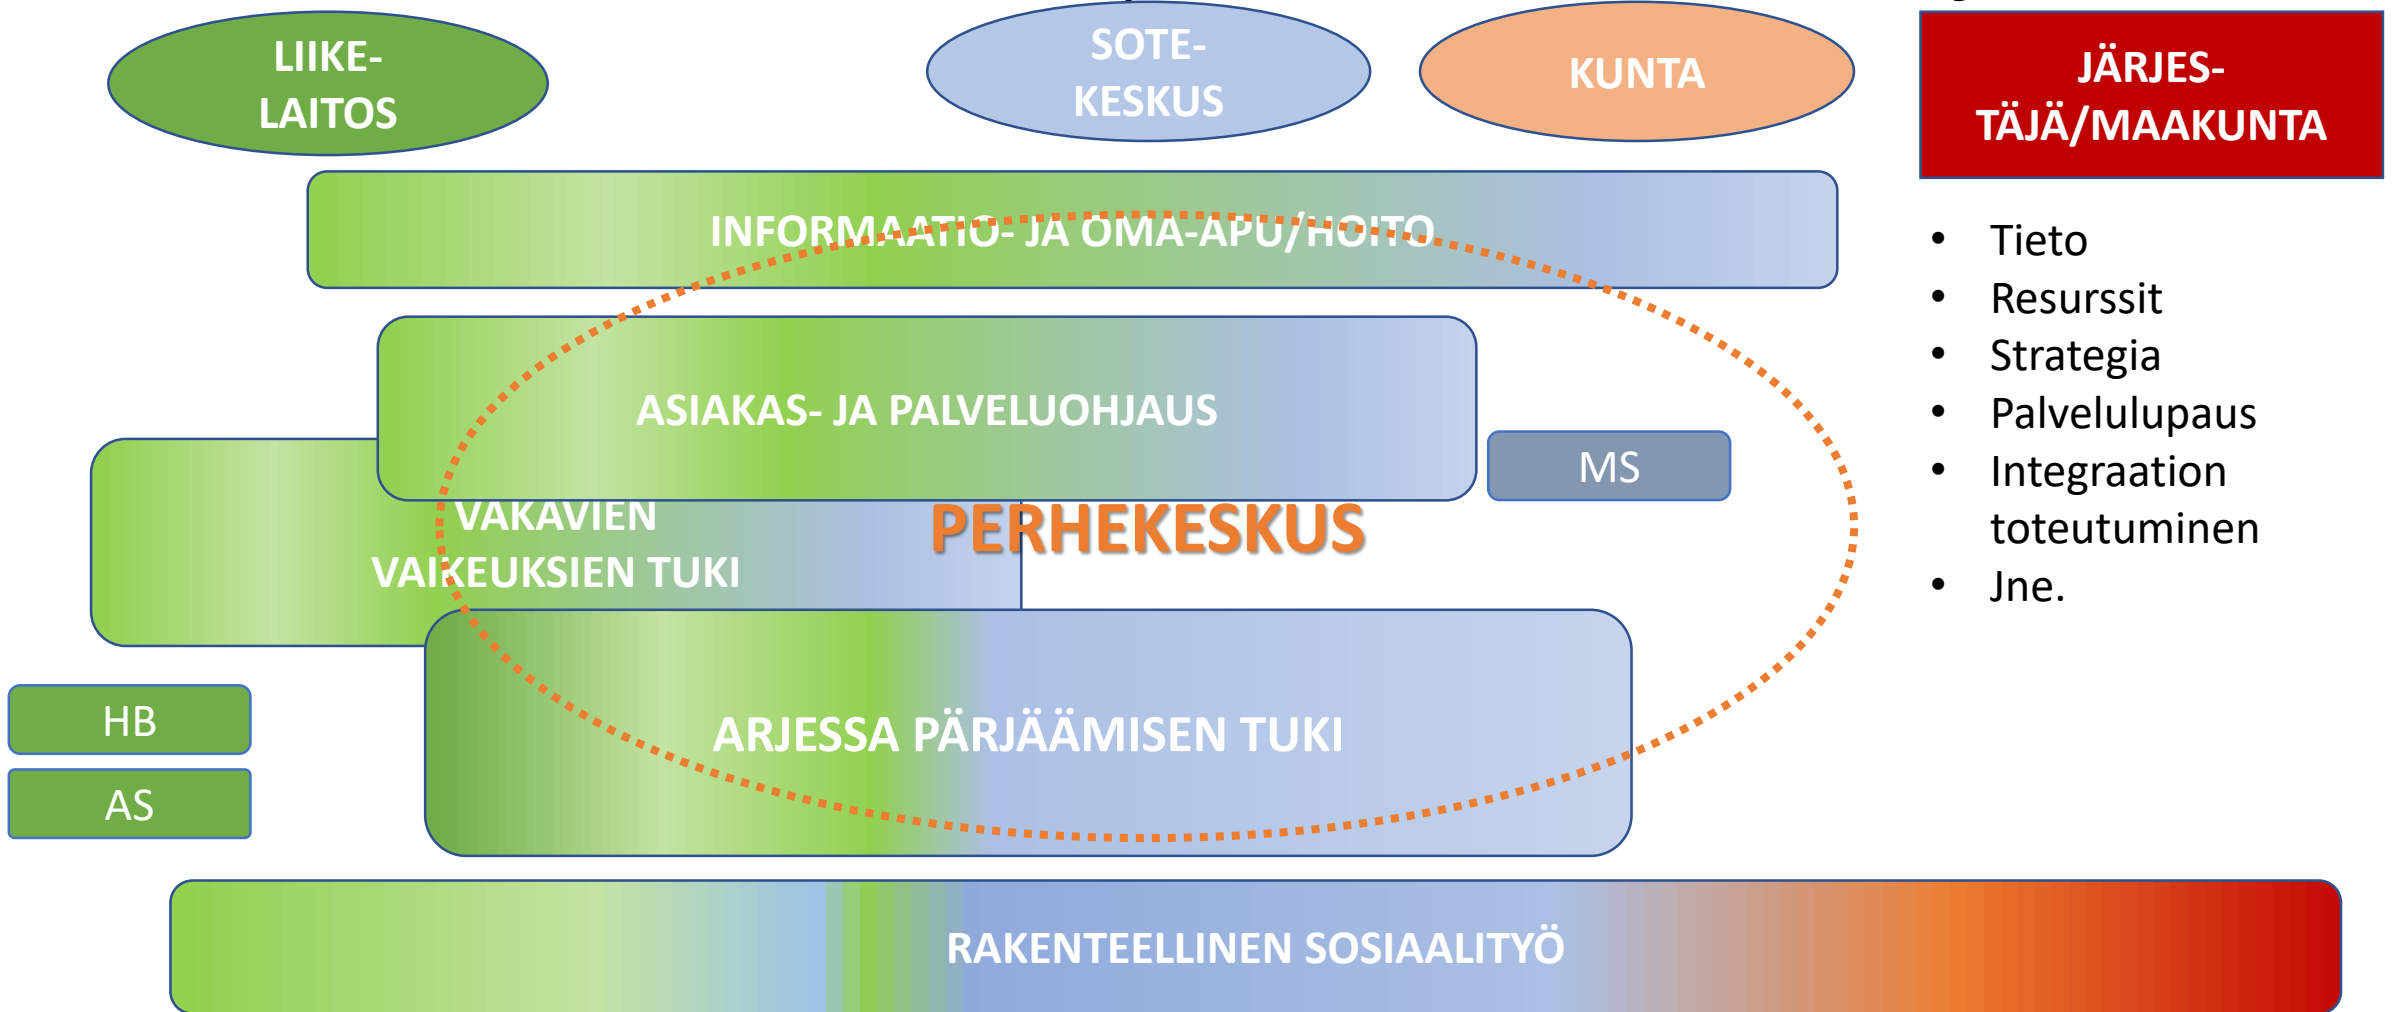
LIIKE-LAITOS

SOTE-KESKUS

KUNTA

JÄRJES-TÄJÄ/MAAKUNTA

- Tieto
- Resurssit
- Strategia
- Palvelulupaus
- Integraation toteutuminen
- Jne.

INFORMAATIO- JA OMA-APU/HOITO

ASIAKAS- JA PALVELUOHJAUS

MS

VAKAVIEN VAIKEUKSIEN TUKI

PERHEKESKUS

HB

AS

ARJESSA PÄRJÄÄMISEN TUKI

RAKENTEELLINEN SOSIAALITYÖ